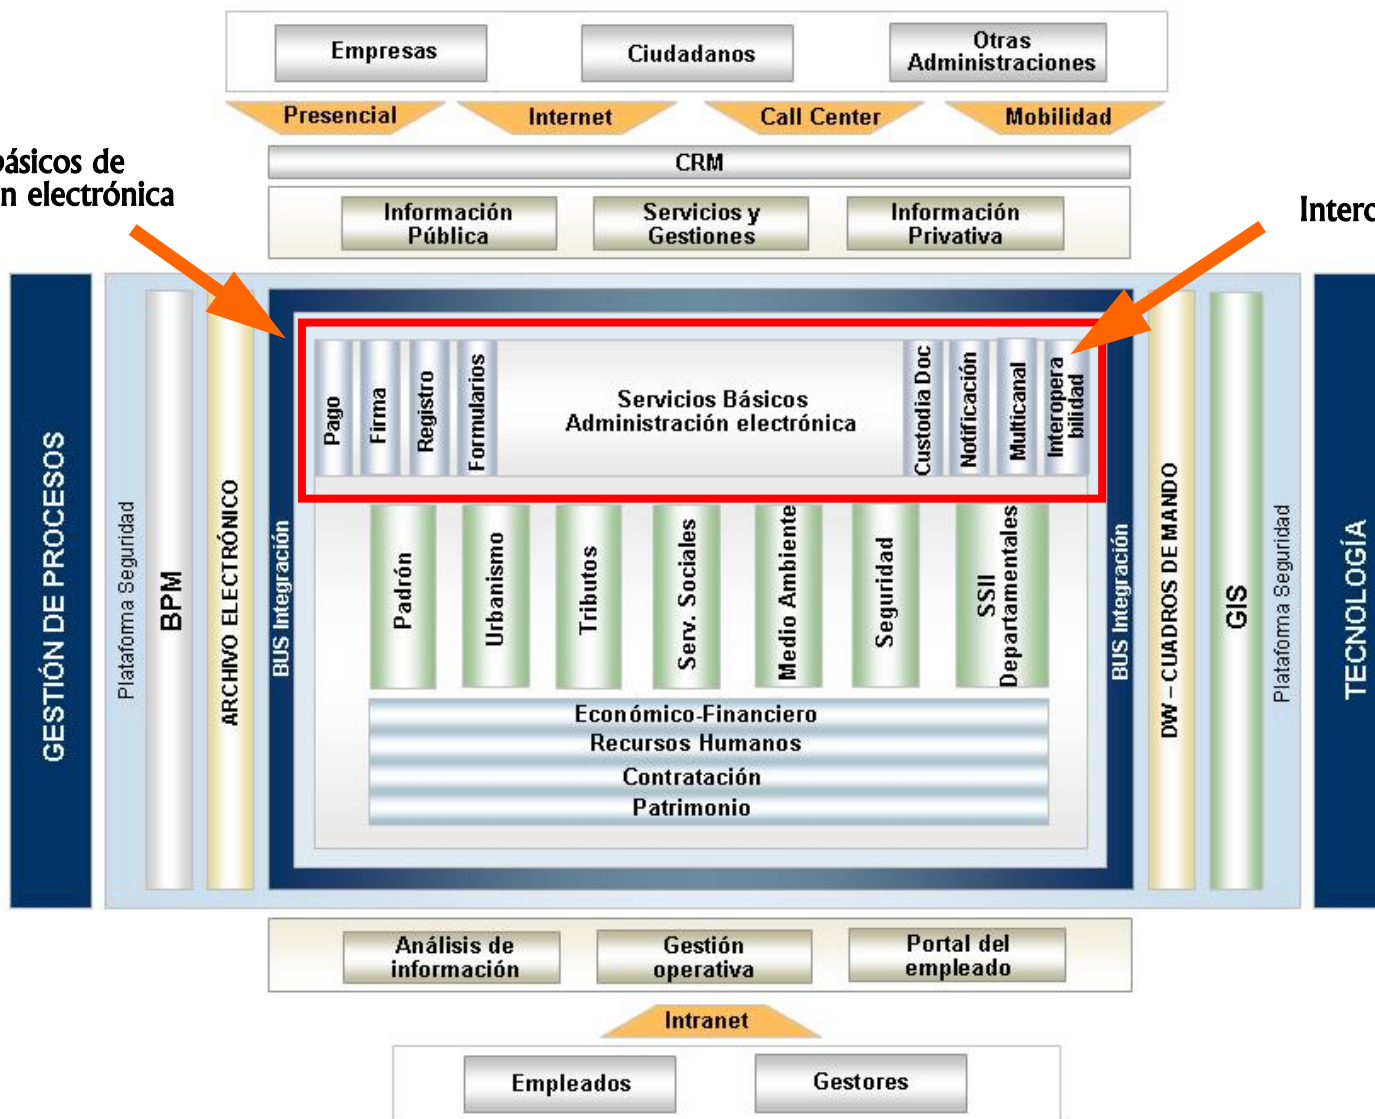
Empresas
Ciudadanos
Otras Administraciones

Presencial
Internet
Call Center
Mobilidad

CRM

Información Pública
Servicios y Gestiones
Información Privativa

básicos de
n electrónica

Interc

GESTIÓN DE PROCESOS
Plataforma Seguridad
BPM
ARCHIVO ELECTRÓNICO
BUS Integración

Pago
Firma
Registro
Formularios
Servicios Básicos Administración electrónica
Custodia Doc
Notificación
Multicanal
Interopera bilidad

Padrón
Urbanismo
Tributos
Serv. Sociales
Medio Ambiente
Seguridad
SSII Departamentales

Económico-Financiero
Recursos Humanos
Contratación
Patrimonio

BUS Integración
DW – CUADROS DE MANDO
GIS
Plataforma Seguridad
TECNOLOGÍA

Análisis de información
Gestión operativa
Portal del empleado

Intranet

Empleados
Gestores